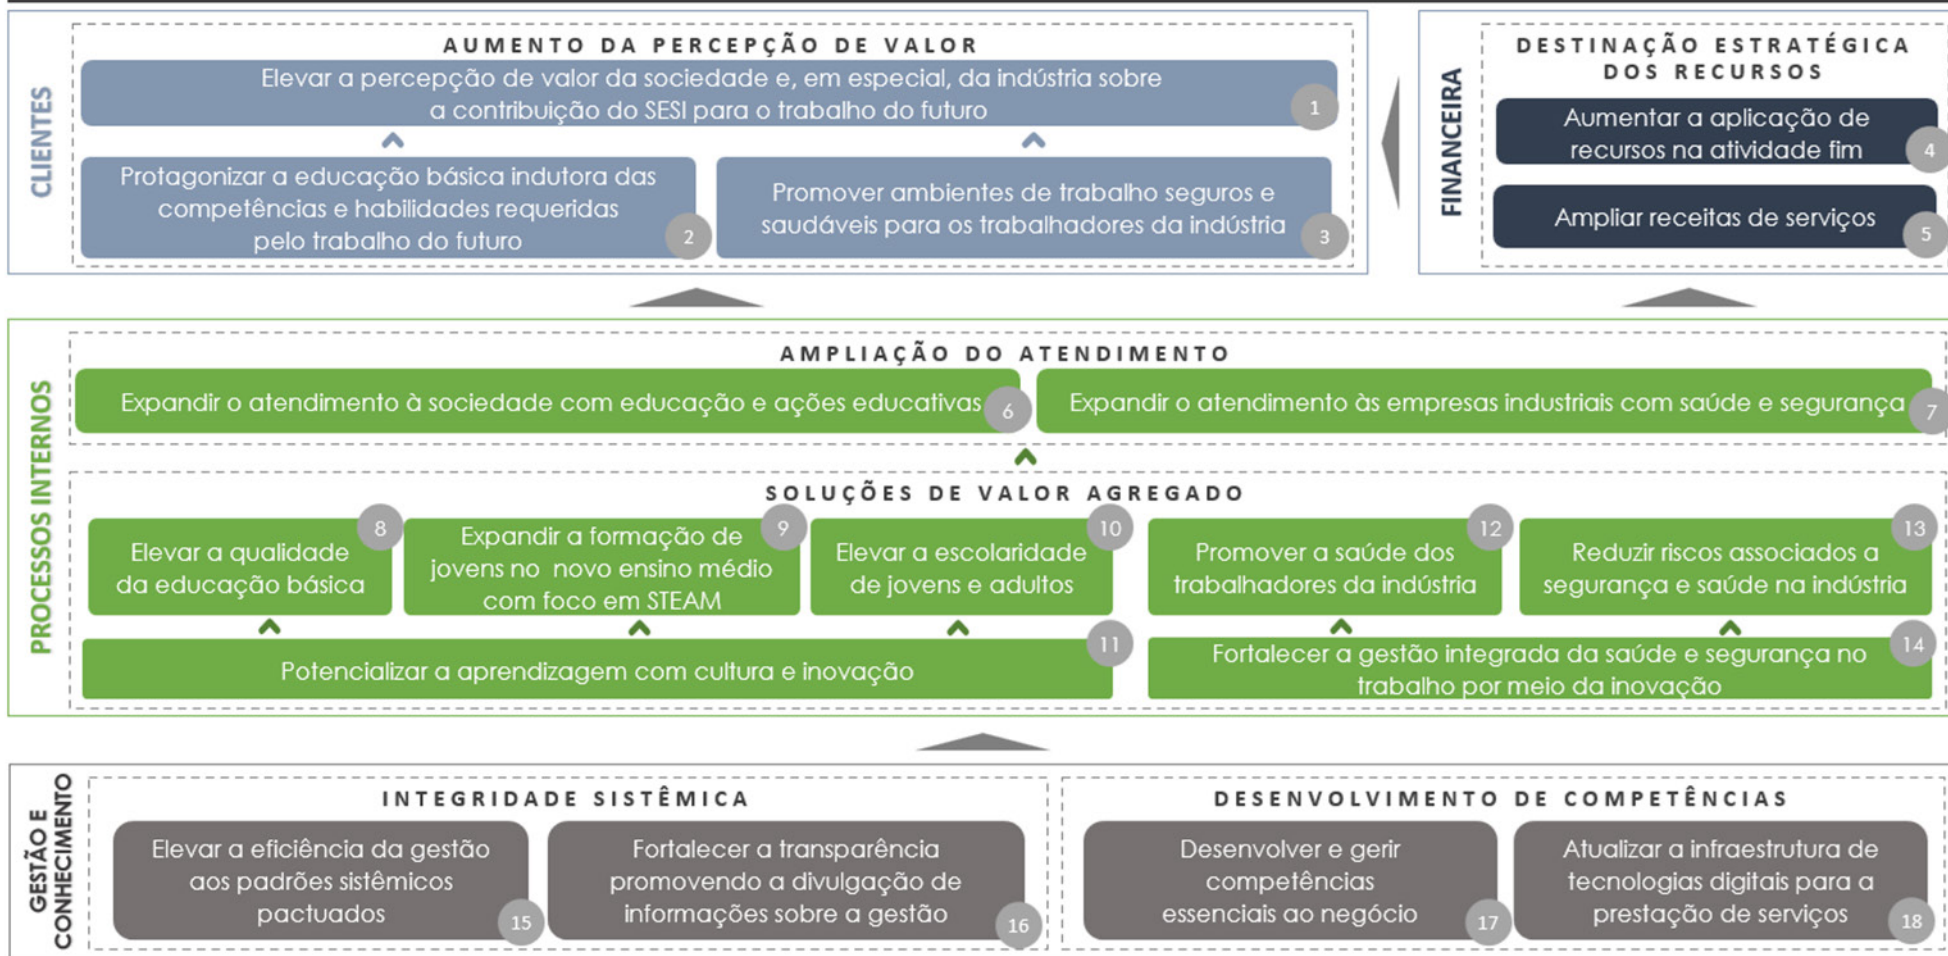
CLIENTES

AUMENTO DA PERCEPÇÃO DE VALOR

Elevar a percepção de valor da sociedade e, em especial, da indústria sobre a contribuição do SESI para o trabalho do futuro 1

Protagonizar a educação básica indutora das competências e habilidades requeridas pelo trabalho do futuro 2

Promover ambientes de trabalho seguros e saudáveis para os trabalhadores da indústria 3

FINANCEIRA

DESTINAÇÃO ESTRATÉGICA DOS RECURSOS

Aumentar a aplicação de recursos na atividade fim 4

Ampliar receitas de serviços 5

PROCESSOS INTERNOS

AMPLIAÇÃO DO ATENDIMENTO

Expandir o atendimento à sociedade com educação e ações educativas 6

Expandir o atendimento às empresas industriais com saúde e segurança 7

SOLUÇÕES DE VALOR AGREGADO

Elevar a qualidade da educação básica 8

Expandir a formação de jovens no novo ensino médio com foco em STEAM 9

Elevar a escolaridade de jovens e adultos 10

Promover a saúde dos trabalhadores da indústria 12

Reduzir riscos associados a segurança e saúde na indústria 13

Potencializar a aprendizagem com cultura e inovação 11

Fortalecer a gestão integrada da saúde e segurança no trabalho por meio da inovação 14

GESTÃO E CONHECIMENTO

INTEGRIDADE SISTÊMICA

Elevar a eficiência da gestão aos padrões sistêmicos pactuados 15

Fortalecer a transparência promovendo a divulgação de informações sobre a gestão 16

DESENVOLVIMENTO DE COMPETÊNCIAS

Desenvolver e gerir competências essenciais ao negócio 17

Atualizar a infraestrutura de tecnologias digitais para a prestação de serviços 18